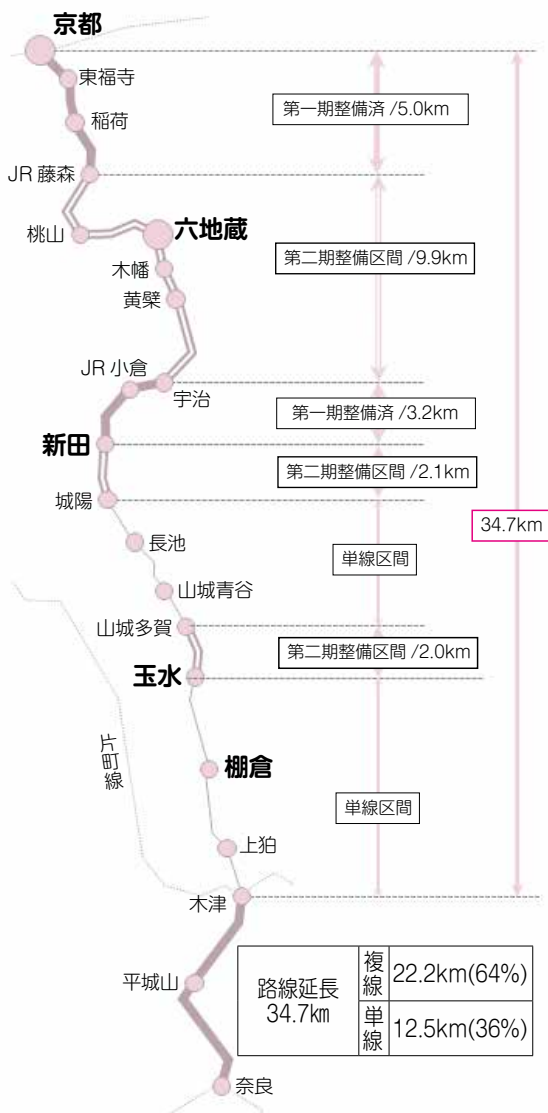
京都
東福寺
稲荷
JR 藤森
桃山
六地蔵
木幡
黄檗
JR 小倉
宇治
新田
城陽
長池
山城青谷
山城多賀
玉水
片町線
棚倉
上狛
木津
平城山
奈良

第一期整備済 /5.0km
第二期整備区間 /9.9km
第一期整備済 /3.2km
第二期整備区間 /2.1km
単線区間
第二期整備区間 /2.0km
単線区間
34.7km

| 路線延長 34.7㎞ | 複線 | 22.2km(64%) |
|---|---|---|
| | 単線 | 12.5km(36%) |